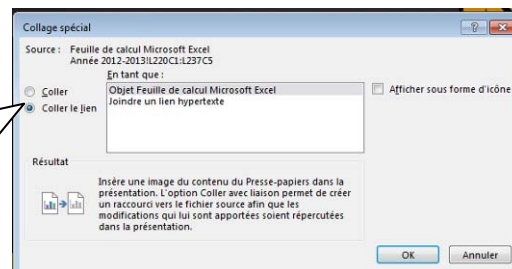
Collage spécial

? ×

Source : Feuille de calcul Microsoft Excel
Année 2012-2013!L220C1:L237C5

En tant que :

Coller

Coller le lien

Objet Feuille de calcul Microsoft Excel
Joindre un lien hypertexte

Afficher sous forme d'icône

Résultat

Insère une image du contenu du Presse-papiers dans la présentation. L'option Coller avec liaison permet de créer un raccourci vers le fichier source afin que les modifications qui lui sont apportées soient répercutées dans la présentation.

OK

Annuler